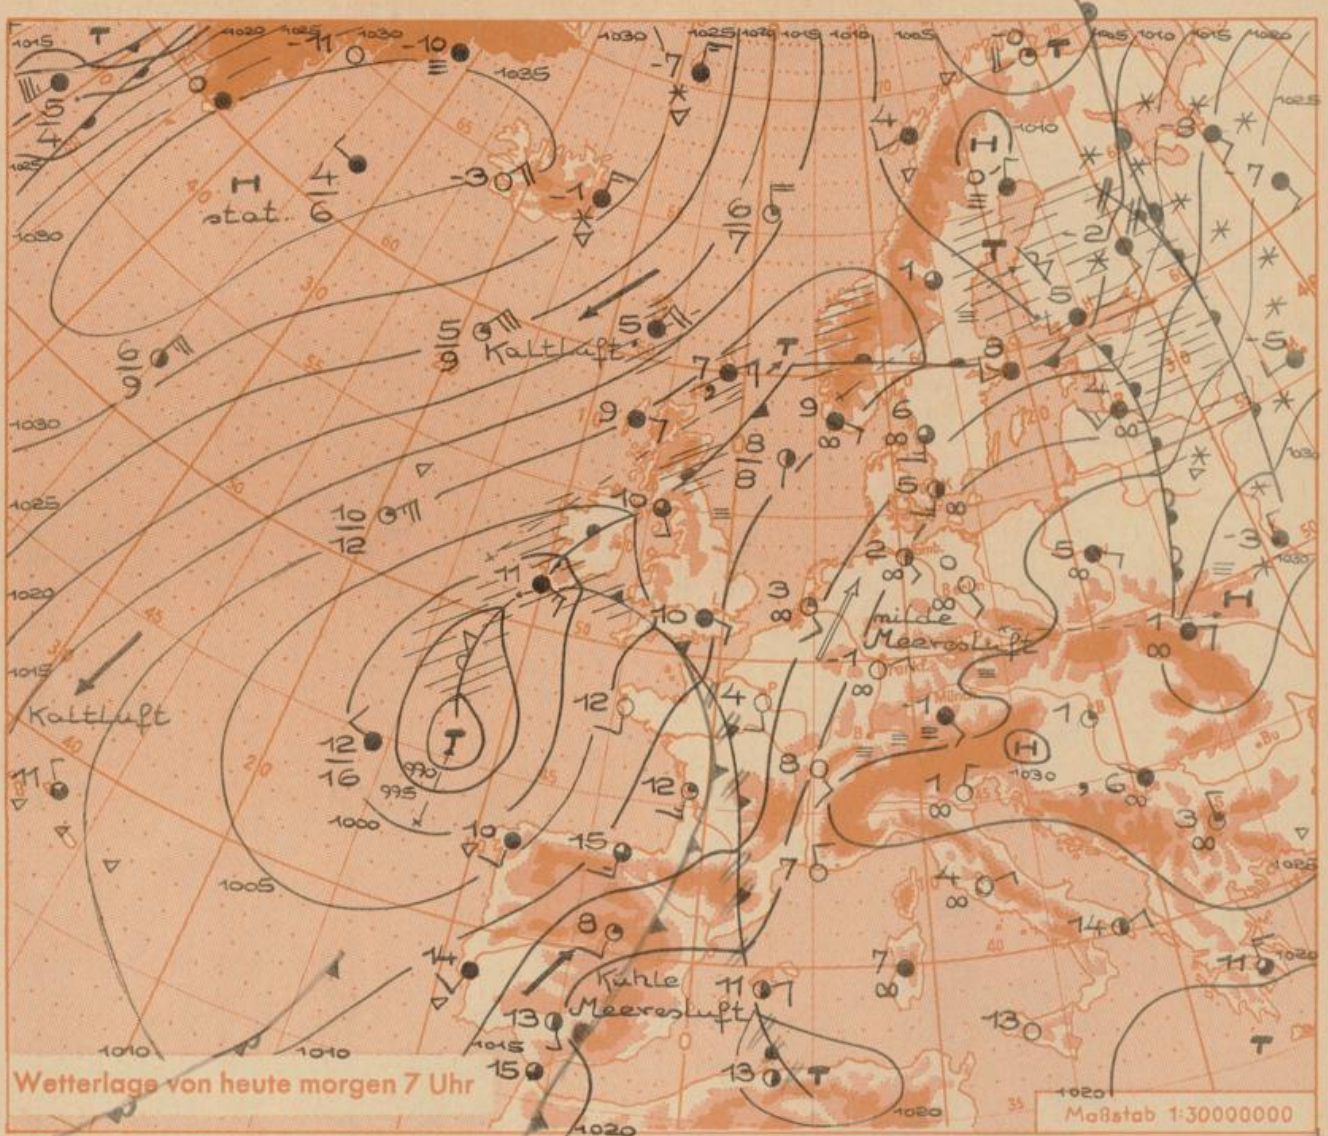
T
H
stat.
$\frac{4}{6}$
Kaltluft
$\frac{5}{9}$
$\frac{6}{9}$
$\frac{6}{7}$
$\frac{10}{12}$
$\frac{12}{16}$
T
Kaltluft
T
H
T
milde Meeresluft
H
Kühle Meeresluft
T
T
T
1015
1020
1025
1030
1035
1010
1005
1000
995
990
-11
-10
-7
-3
-1
5
7
9
8
10
11
12
15
14
13
Wetterlage von heute morgen 7 Uhr
Maßstab 1:30000000